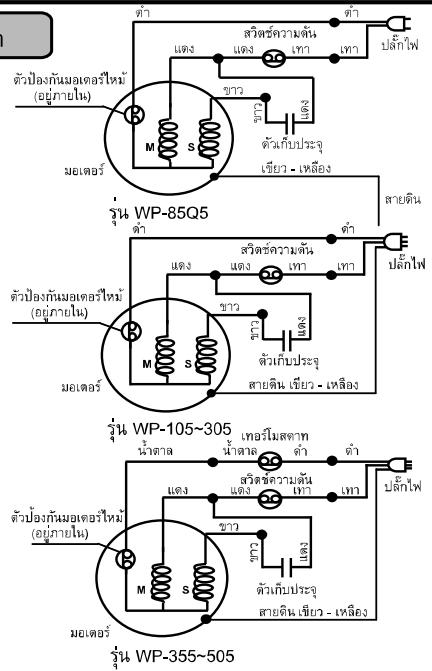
ก

ดำ
ดำ
สวิตช์ความดัน
แดง
แดง
เทา
เทา
ปลั๊กไฟ
ตัวป้องกันมอเตอร์ไหม้ (อยู่ภายใน)
ขาว
ขาว
แดง
M
S
ตัวเก็บประจุ
มอเตอร์
เขียว - เหลือง
สายดิน
รุ่น WP-85Q5

ดำ
ดำ
สวิตช์ความดัน
แดง
แดง
เทา
เทา
ปลั๊กไฟ
ตัวป้องกันมอเตอร์ไหม้ (อยู่ภายใน)
ขาว
ขาว
แดง
M
S
ตัวเก็บประจุ
มอเตอร์
สายดิน เขียว - เหลือง
รุ่น WP-105~305

น้ำตาล
เทอร์โมสตาท
น้ำตาล
ดำ
ดำ
สวิตช์ความดัน
แดง
แดง
เทา
เทา
ปลั๊กไฟ
ตัวป้องกันมอเตอร์ไหม้ (อยู่ภายใน)
ขาว
ขาว
แดง
M
S
ตัวเก็บประจุ
สายดิน เขียว - เหลือง
มอเตอร์
รุ่น WP-355~505